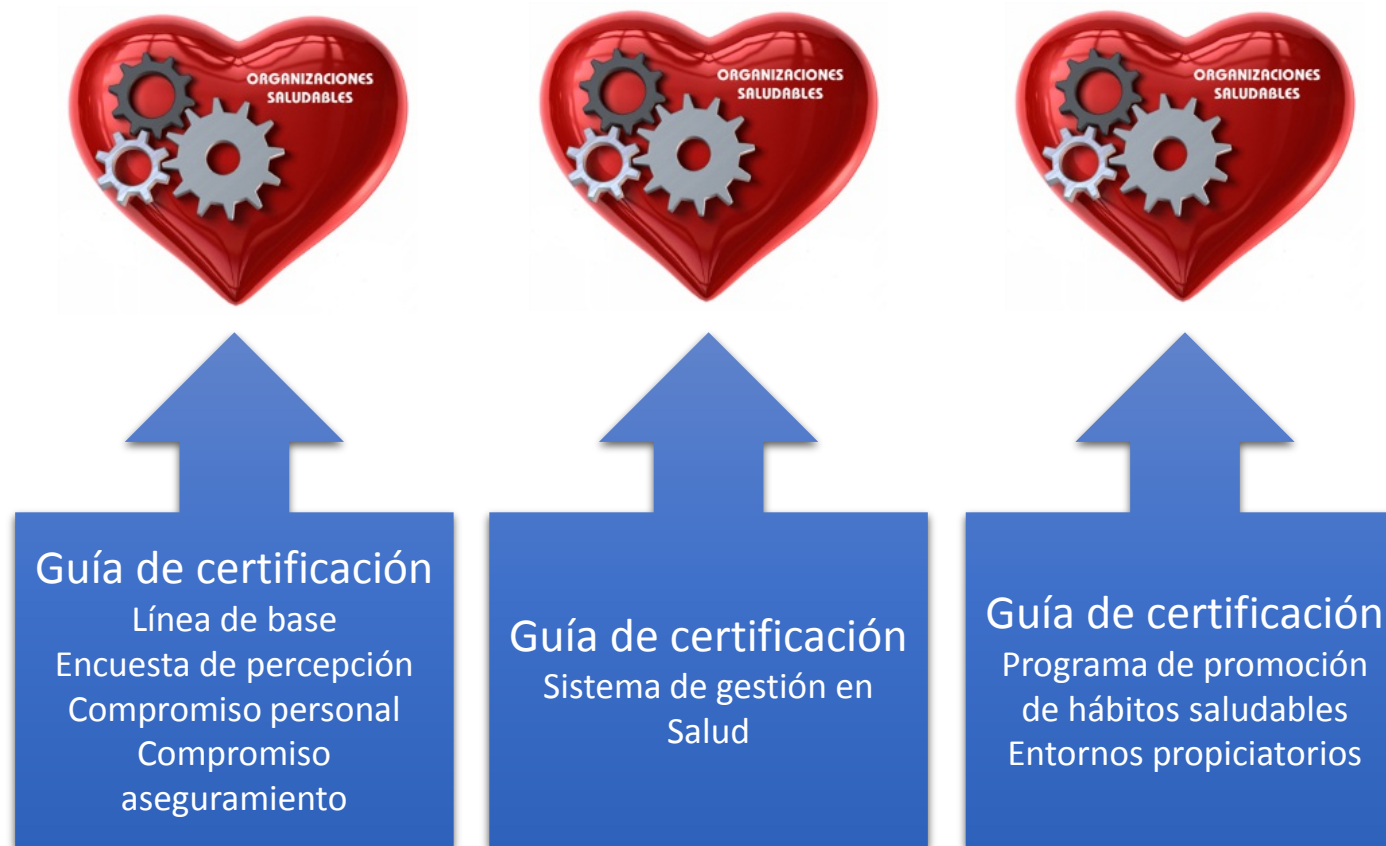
ORGANIZACIONES SALUDABLES

ORGANIZACIONES SALUDABLES

ORGANIZACIONES SALUDABLES

Guía de certificación
Línea de base
Encuesta de percepción
Compromiso personal
Compromiso aseguramiento

Guía de certificación
Sistema de gestión en Salud

Guía de certificación
Programa de promoción de hábitos saludables
Entornos propiciatorios